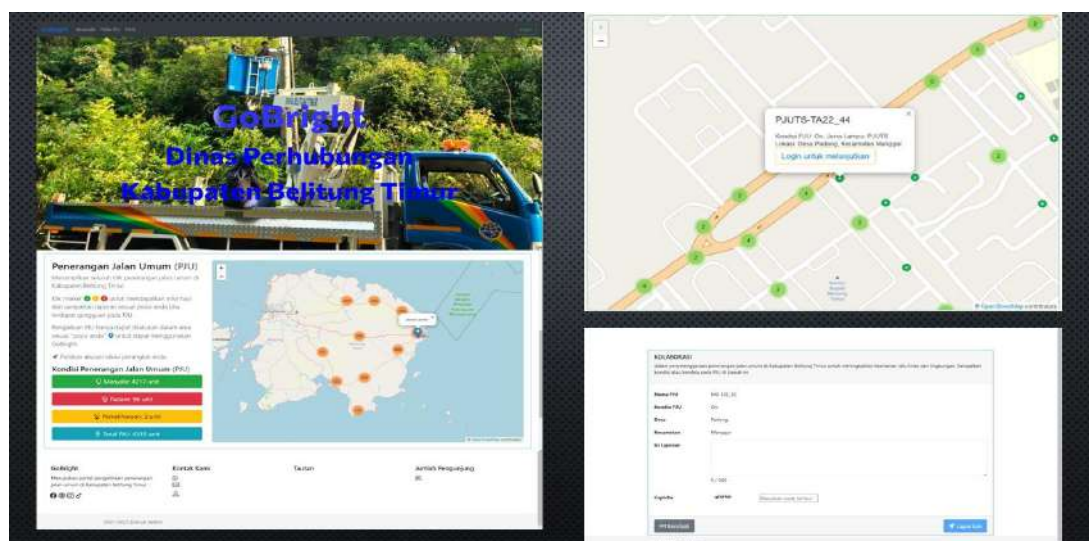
GoBright

Dinas Perhubungan

Kabupaten Belitung Timur

Penerangan Jalan Umum (PJU)

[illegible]

Kondisi Penerangan Jalan Umum (PJU)

Menyala: 4217 unit

Padam: 96 unit

Pemeliharaan: 2 unit

Total PJU: 4315 unit

GoBright

Kontak Kami

Tautan

Jumlah Pengunjung

PJUTS-TA22_44

Kondisi PJU: On, Jenis Lampu: PJUTS
Lokasi: Desa Padang, Kecamatan Manggar

Login untuk melaporkan

KOLABORASI

Nama PJU

Kondisi PJU

Desa

Kecamatan

Isi Laporan

Captcha